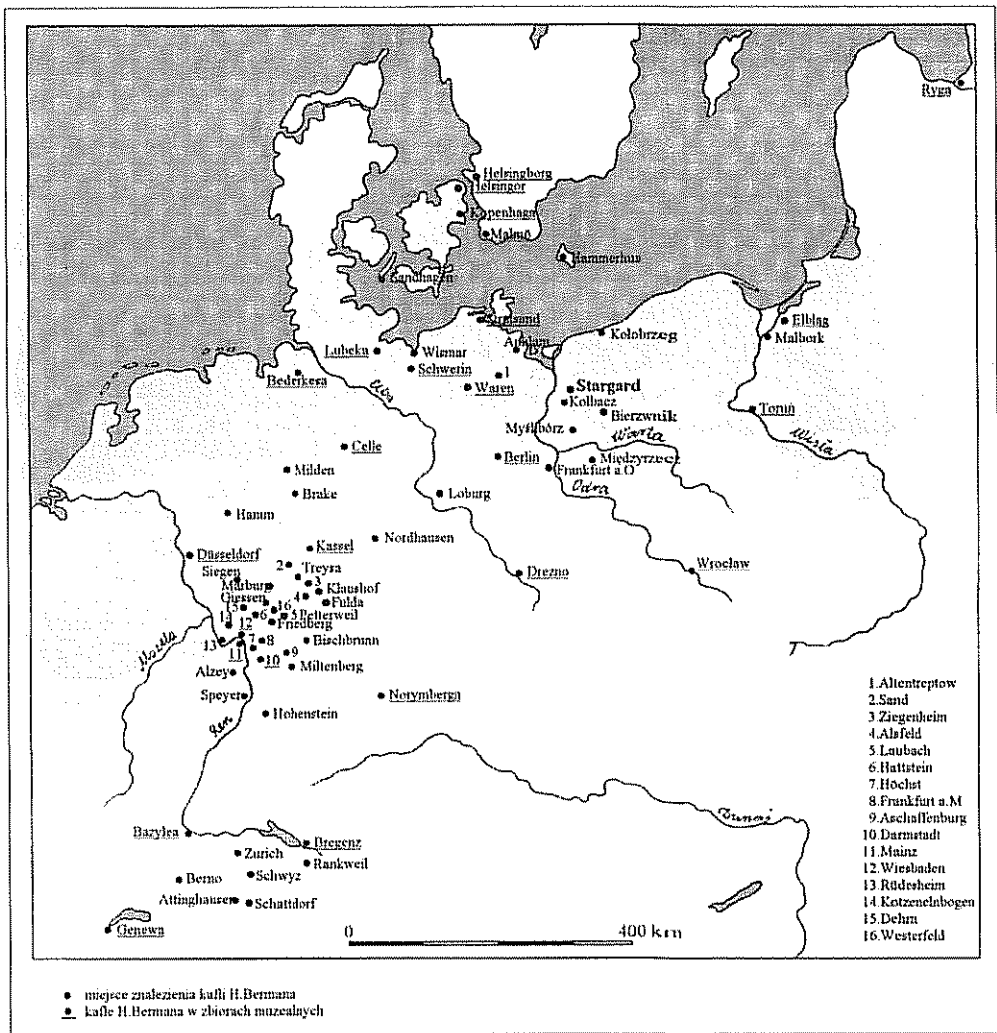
Ryga

Helsingborg
Helsingør
Kopenhaga
Malmö
Hammerhus
Sandhagen
Stralsund
Anklam
Lubeka
Wismar
Schwerin
1
Waren
Kołobrzeg
Elbląg
Malbork
Bederkesa
Stargard
Kołbacz
Bierzwnik
Myślibórz
Toruń
Wisła
Warta
Elba
Berlin
Frankfurt a.O
Międzyrzecz
Odra
Celle
Milden
Brake
Loburg
Hamm
Kassel
Nordhausen
Düsseldorf
Siegen
2
Treysa
Marburg
3
Klaushof
Giessen
4
Fulda
15
16
6
5
Petterweil
14
12
Friedberg
13
7
8
Bischbrunn
11
10
9
Miltenberg
Mozela
Alzey
Speyer
Norymberga
Ren
Hohenstein
Dunaj
Bazylea
Bregenz
Zurich
Rankweil
Berno
Schwyz
Attinghausen
Schattdorf
Genewa
0
400 km

1.Altentreptow
2.Sand
3.Ziegenheim
4.Alsfeld
5.Laubach
6.Hattstein
7.Höchst
8.Frankfurt a.M
9.Aschaffenburg
10.Darmstadt
11.Mainz
12.Wiesbaden
13.Rüdesheim
14.Katzenelnbogen
15.Dehrn
16.Westerfeld

miejsce znalezienia kafli H.Bermana
kafle H.Bermana w zbiorach muzealnych